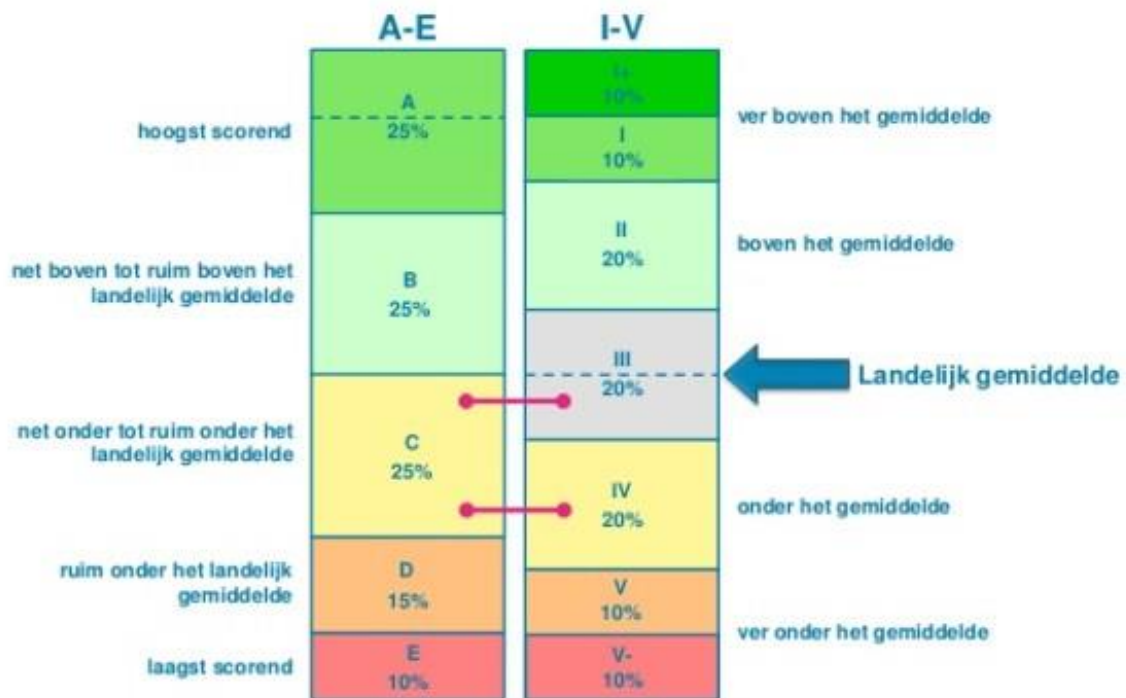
A-E

I-V

A
25%

hoogst scorend

B
25%

net boven tot ruim boven het landelijk gemiddelde

C
25%

net onder tot ruim onder het landelijk gemiddelde

D
15%

ruim onder het landelijk gemiddelde

E
10%

laagst scorend

I+
10%

I
10%

ver boven het gemiddelde

II
20%

boven het gemiddelde

III
20%

Landelijk gemiddelde

IV
20%

onder het gemiddelde

V
10%

V-
10%

ver onder het gemiddelde